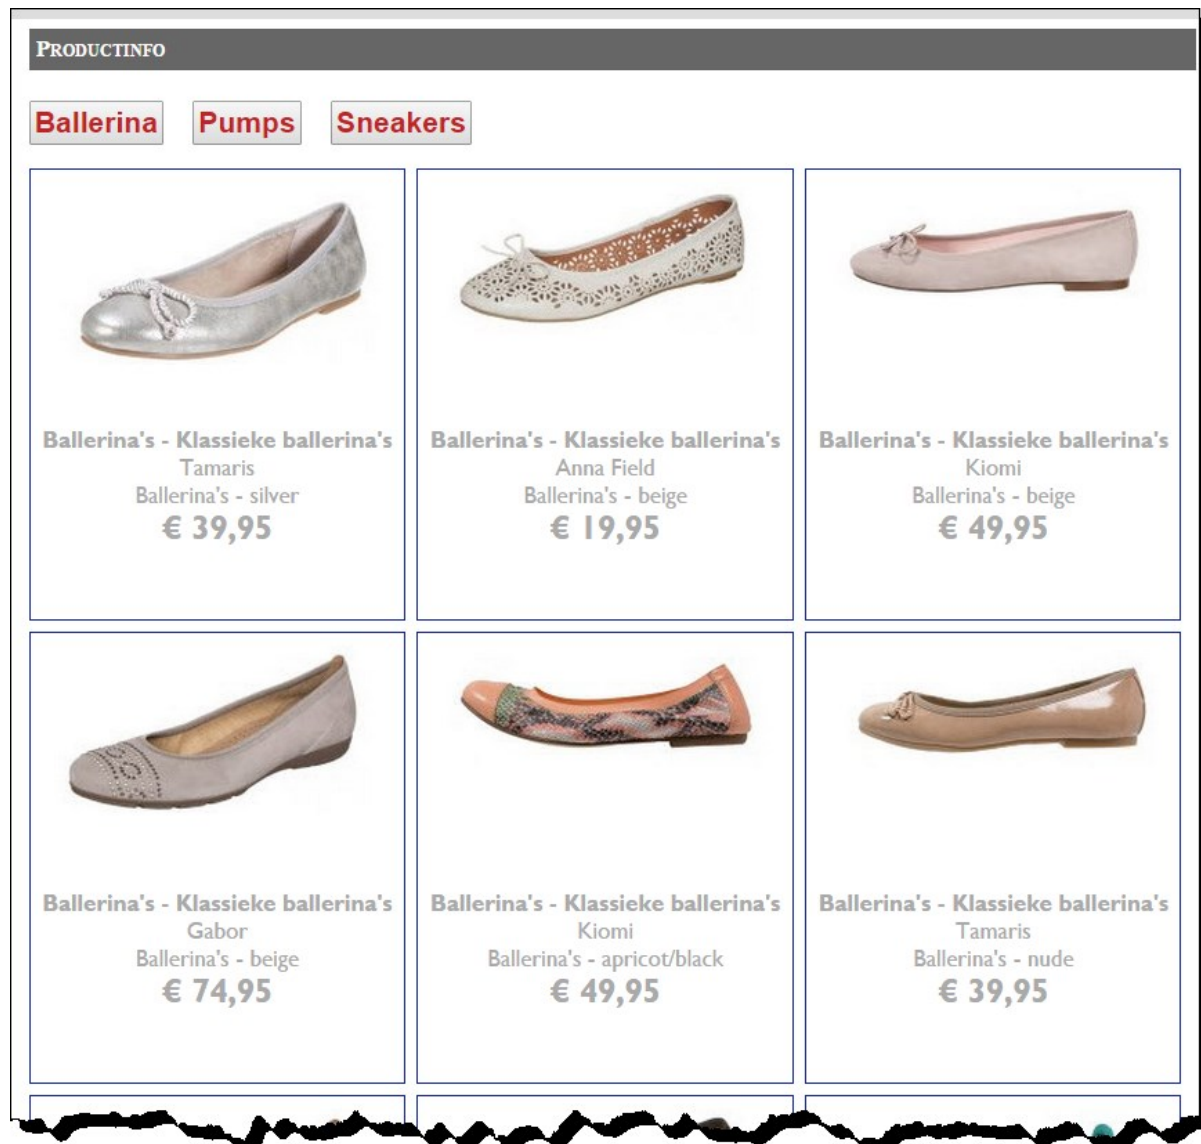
PRODUCTINFO

Ballerina Pumps Sneakers

Ballerina's - Klassieke ballerina's
Tamaris
Ballerina's - silver
€ 39,95

Ballerina's - Klassieke ballerina's
Anna Field
Ballerina's - beige
€ 19,95

Ballerina's - Klassieke ballerina's
Kiomi
Ballerina's - beige
€ 49,95

Ballerina's - Klassieke ballerina's
Gabor
Ballerina's - beige
€ 74,95

Ballerina's - Klassieke ballerina's
Kiomi
Ballerina's - apricot/black
€ 49,95

Ballerina's - Klassieke ballerina's
Tamaris
Ballerina's - nude
€ 39,95